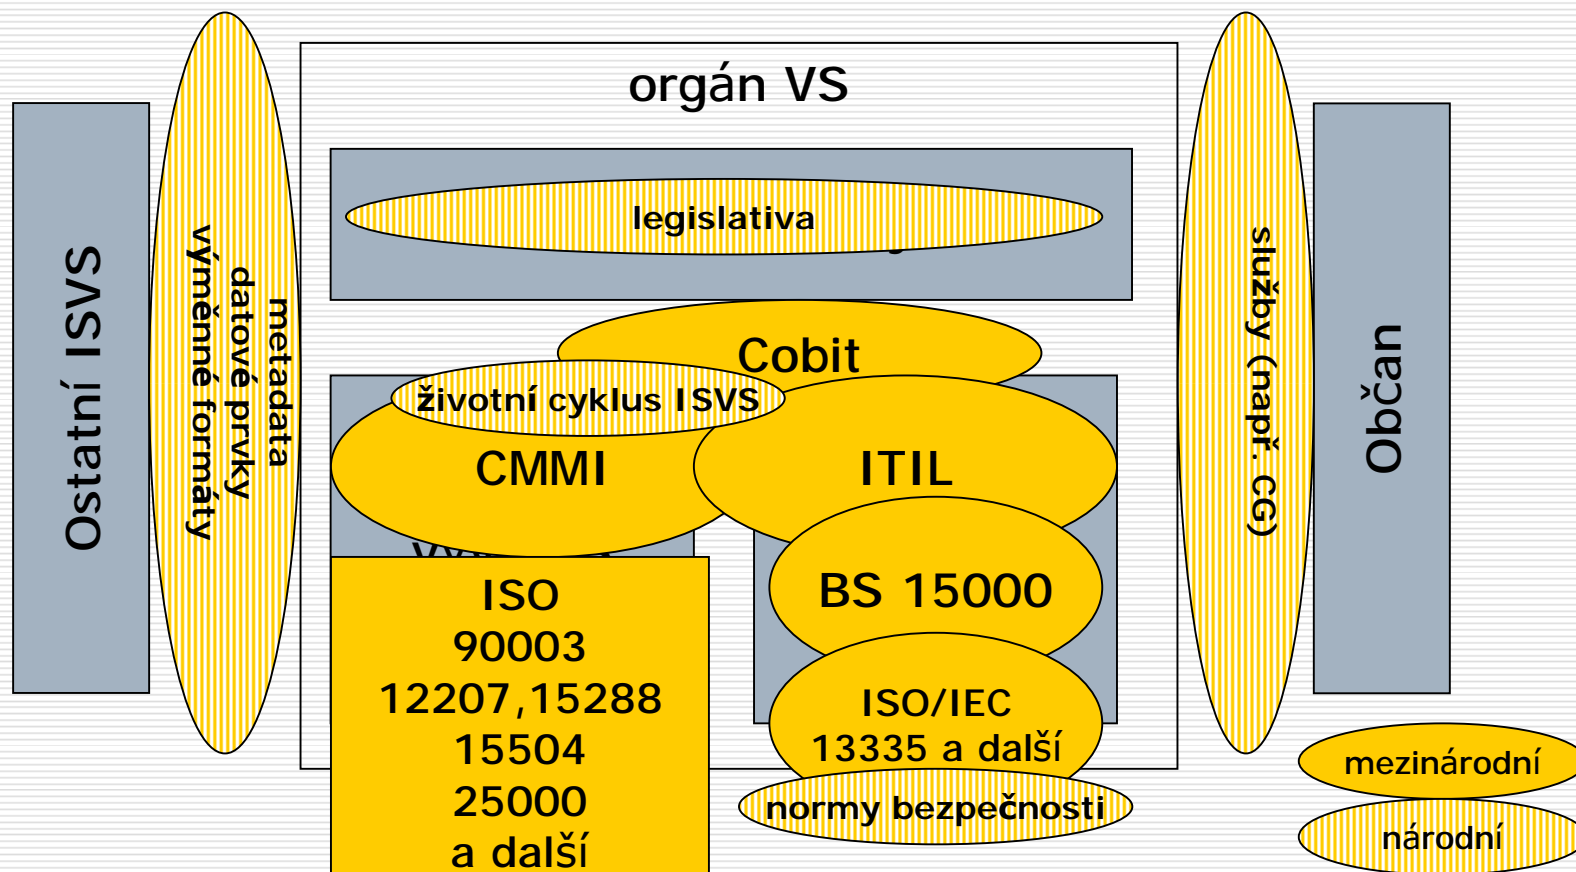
Ostatní ISVS

metadata
datové prvky
výměnné formáty

orgán VS

legislativa

Cobit

životní cyklus ISVS

CMMI

ITIL

ISO
90003
12207,15288
15504
25000
a další

BS 15000

ISO/IEC
13335 a další

normy bezpečnosti

služby (např. CG)

Občan

mezinárodní

národní